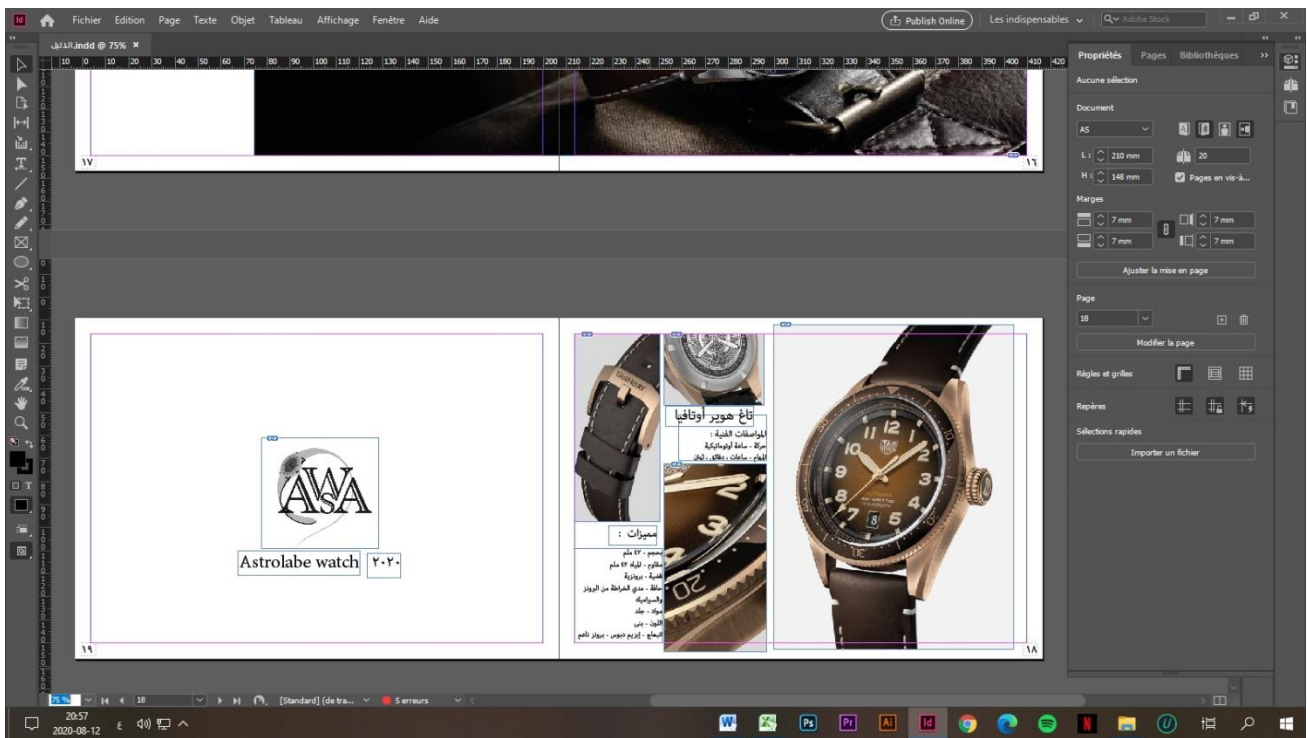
Fichier Edition Page Texte Objet Tableau Affichage Fenêtre Aide

Publish Online
Les indispensables
Adobe Stock

الدليل.indd @ 75% ×

10 0 10 20 30 40 50 60 70 80 90 100 110 120 130 140 150 160 170 180 190 200 210 220 230 240 250 260 270 280 290 300 310 320 330 340 350 360 370 380 390 400 410 420

١٧
١٦

AWSA
Astrolabe watch ٢٠٢٠

تاغ هوير أوتافيا
المواصفات الفنية :
حركة - ساعة أوتوماتيكية
المهام - ساعات ، دقائق ، ثوان

مميزات :
بحجم - ٤٢ ملم
مقاوم - للمياه ٤٢ ملم
علبة - برونزية
حافة - مدى الغراطة من البرونز والسيراميك
مواد - جلد
اللون - بني
الزجاج - إزريم ديوس - برونز ناعم

١٩
١٨

Propriétés Pages Bibliothèques
Aucune sélection
Document
A5
L : 210 mm
H : 148 mm
20
Pages en vis-à...
Marges
7 mm
7 mm
7 mm
7 mm
Ajuster la mise en page
Page
18
Modifier la page
Règles et grilles
Repères
Sélections rapides
Importer un fichier

75 %
18
[Standard] (de tra...
5 erreurs

20:57
2020-08-12